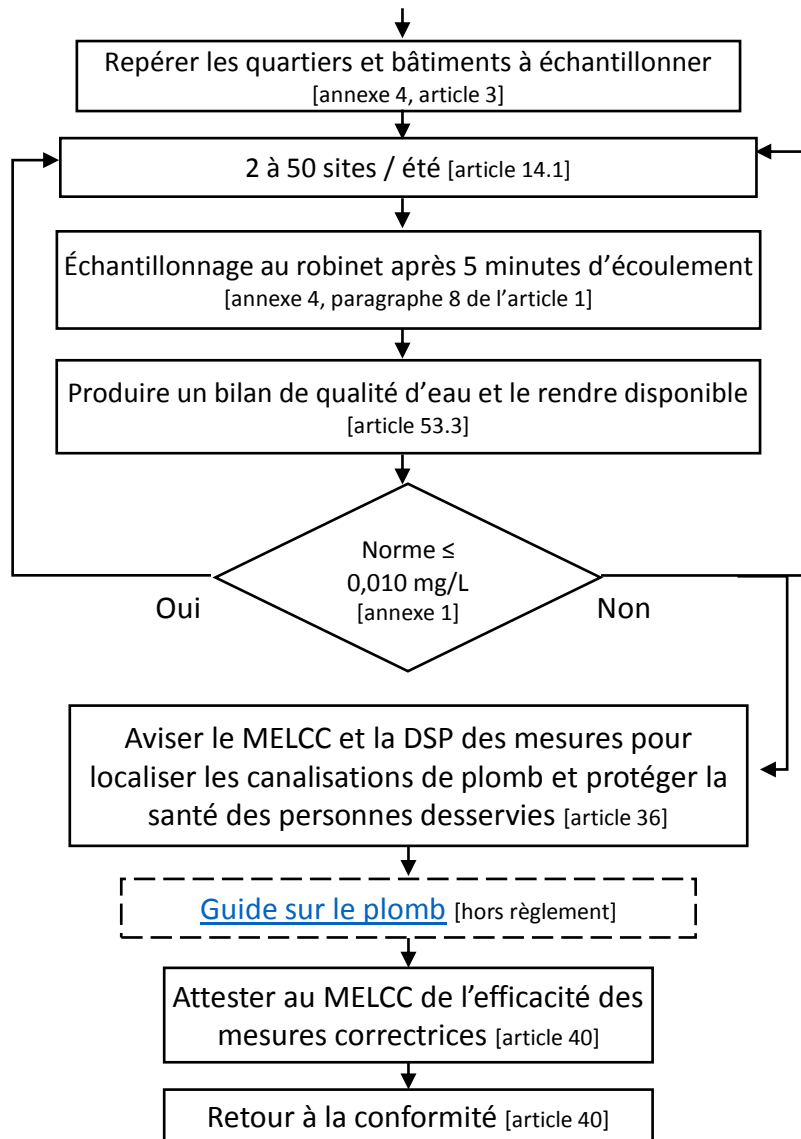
Repérer les quartiers et bâtiments à échantillonner [annexe 4, article 3]

2 à 50 sites / été [article 14.1]

Échantillonnage au robinet après 5 minutes d'écoulement [annexe 4, paragraphe 8 de l'article 1]

Produire un bilan de qualité d'eau et le rendre disponible [article 53.3]

Norme ≤ 0,010 mg/L [annexe 1]

Oui

Non

Aviser le MELCC et la DSP des mesures pour localiser les canalisations de plomb et protéger la santé des personnes desservies [article 36]

Guide sur le plomb [hors règlement]

Attester au MELCC de l'efficacité des mesures correctrices [article 40]

Retour à la conformité [article 40]